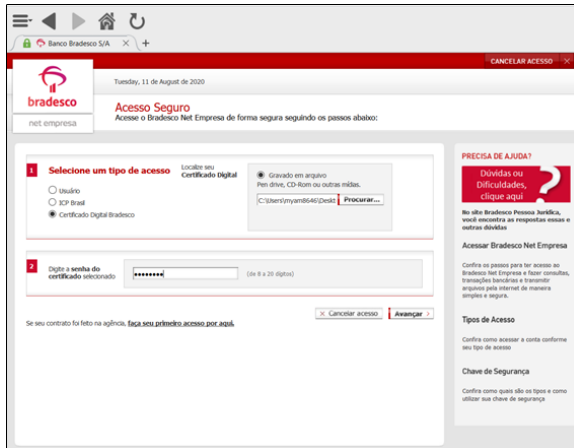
Banco Bradesco S/A ×  +

CANCELAR ACESSO ×

bradesco

net empresa

Tuesday, 11 de August de 2020

Acesso Seguro

Acesse o Bradesco Net Empresa de forma segura seguindo os passos abaixo:

1 Selecione um tipo de acesso

Localize seu Certificado Digital

○ Usuário
○ ICP Brasil
◉ Certificado Digital Bradesco

◉ Gravado em arquivo
Pen drive, CD-Rom ou outras mídias.

C:\Users\myam8646\Deskt Procurar...

2 Digite a senha do certificado selecionado

•••••••• (de 8 a 20 dígitos)

× Cancelar acesso  Avançar >

Se seu contrato foi feito na agência, faça seu primeiro acesso por aqui.

PRECISA DE AJUDA?

Dúvidas ou Dificuldades, clique aqui

No site Bradesco Pessoa Jurídica, você encontra as respostas essas e outras dúvidas

Acessar Bradesco Net Empresa

Confira os passos para ter acesso ao Bradesco Net Empresa e fazer consultas, transações bancárias e transmitir arquivos pela internet de maneira simples e segura.

Tipos de Acesso

Confira como acessar a conta conforme seu tipo de acesso

Chave de Segurança

Confira como quais são os tipos e como utilizar sua chave de segurança